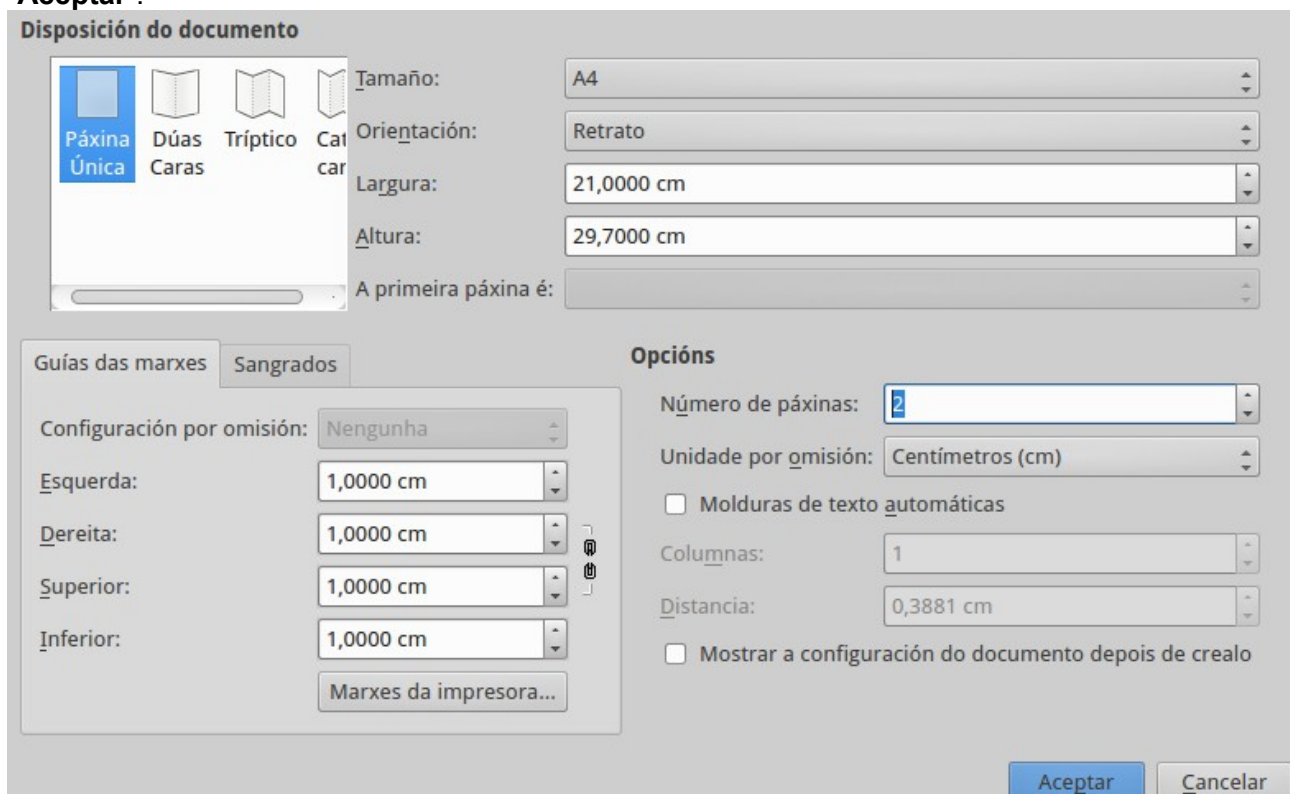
Aceptar".

Disposición do documento

Páxina Única
Dúas Caras
Tríptico
Cat car

Tamaño: A4
Orientación: Retrato
Largura: 21,0000 cm
Altura: 29,7000 cm
A primeira páxina é:

Guías das marxes
Sangrados

Configuración por omisión: Nengunha
Esquerda: 1,0000 cm
Dereita: 1,0000 cm
Superior: 1,0000 cm
Inferior: 1,0000 cm
Marxes da impresora...

Opcións

Número de páxinas: 2
Unidade por omisión: Centímetros (cm)
Molduras de texto automáticas
Columnas: 1
Distancia: 0,3881 cm
Mostrar a configuración do documento depois de crealo

Aceptar
Cancelar